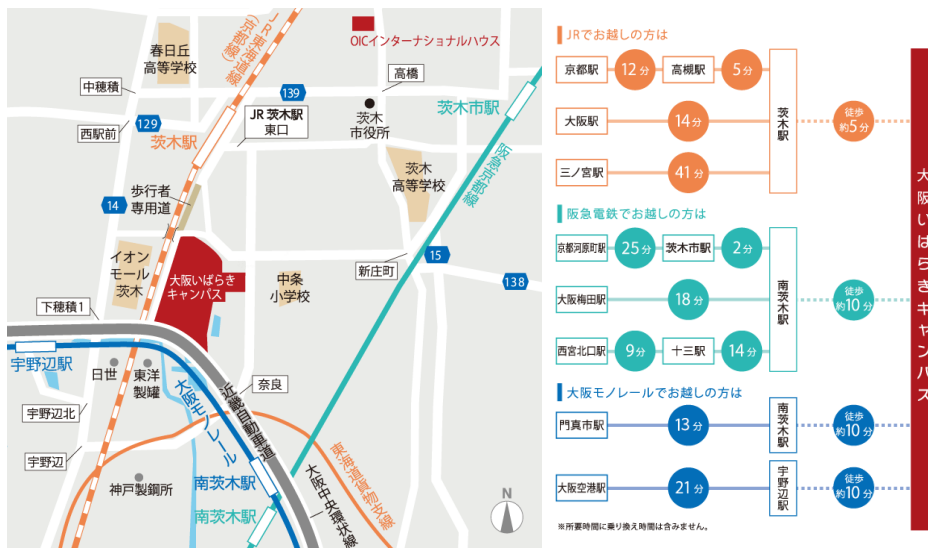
JR東海道線（京都線）
OICインターナショナルハウス
春日丘高等学校
中穂積
高橋
139
JR茨木駅東口
茨木市駅
茨木市役所
西駅前
129
茨木駅
阪急京都線
茨木高等学校
歩行者専用道
14
イオンモール茨木
大阪いばらきキャンパス
中条小学校
新庄町
15
138
下穂積1
宇野辺駅
日世
東洋製罐
大阪モノレール
近畿自動車道
奈良
宇野辺北
東海道貨物支線
宇野辺
神戸製鋼所
南茨木駅
大阪中央環状線
南茨木駅
N

JRでお越しの方は
京都駅 12分 高槻駅 5分
大阪駅 14分
三ノ宮駅 41分
茨木駅
徒歩約5分

阪急電鉄でお越しの方は
京都河原町駅 25分 茨木市駅 2分
大阪梅田駅 18分
西宮北口駅 9分 十三駅 14分
南茨木駅
徒歩約10分

大阪モノレールでお越しの方は
門真市駅 13分 南茨木駅 徒歩約10分
大阪空港駅 21分 宇野辺駅 徒歩約10分

※所要時間に乗り換え時間は含みません。

大阪いばらきキャンパス